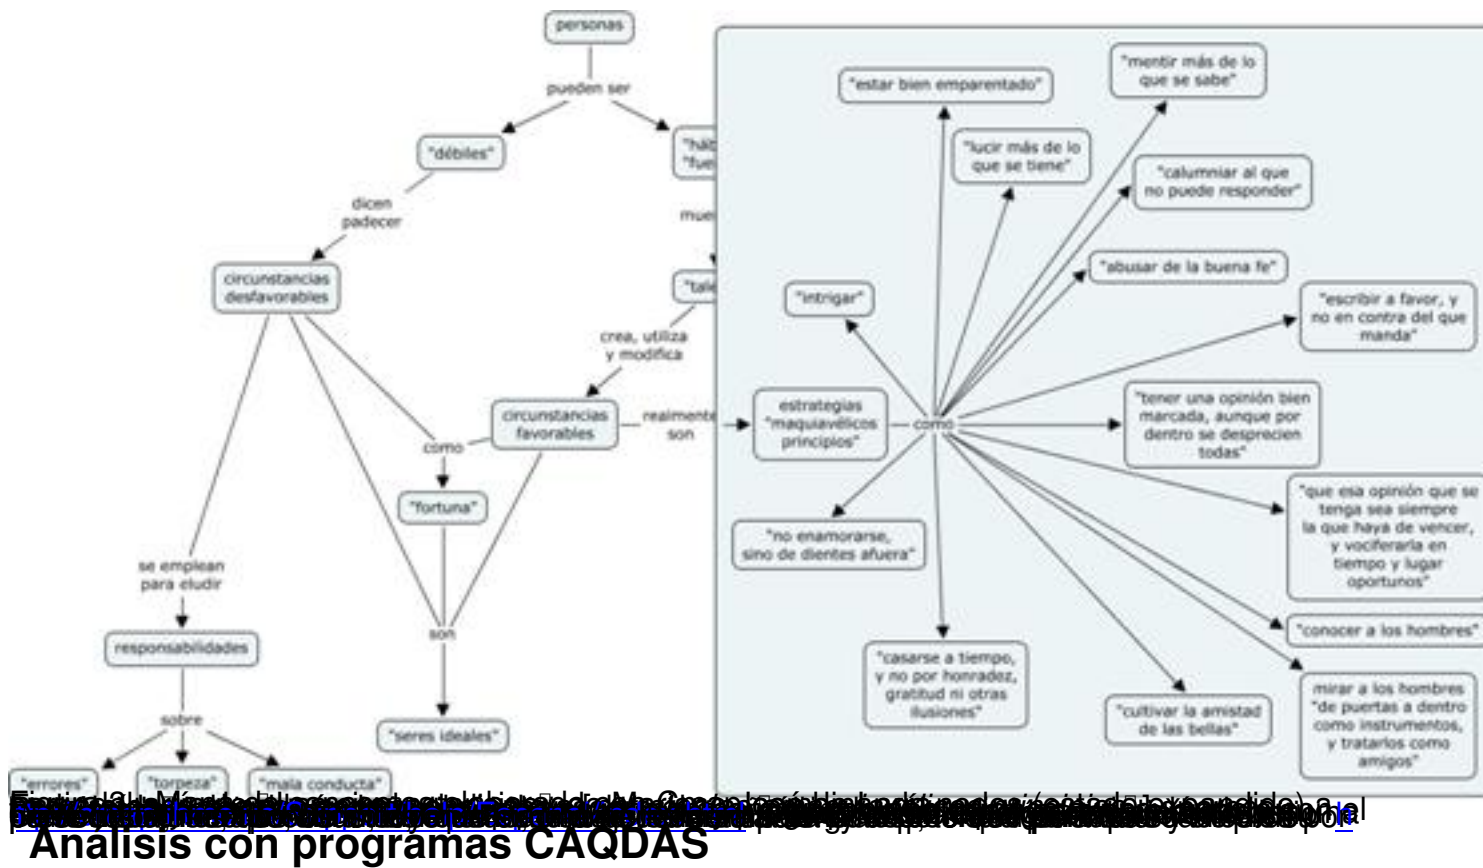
personas

pueden ser

"débiles"

"háb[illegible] "fue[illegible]

dicen padecer

mue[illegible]

circunstancias desfavorables

"tale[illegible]

crea, utiliza y modifica

circunstancias favorables

realmente son

como

"fortuna"

se emplean para eludir

son

responsabilidades

"seres ideales"

sobre

"errores"

"torpeza"

"mala conducta"

"estar bien emparentado"

"mentir más de lo que se sabe"

"lucir más de lo que se tiene"

"calumniar al que no puede responder"

"abusar de la buena fe"

"intrigar"

"escribir a favor, y no en contra del que manda"

estrategias "maquiavélicos principios"

como

"tener una opinión bien marcada, aunque por dentro se desprecien todas"

"que esa opinión que se tenga sea siempre la que haya de vencer, y vociferarla en tiempo y lugar oportunos"

"no enamorarse, sino de dientes afuera"

"conocer a los hombres"

"casarse a tiempo, y no por honradez, gratitud ni otras ilusiones"

"cultivar la amistad de las bellas"

mirar a los hombres "de puertas a dentro como instrumentos, y tratarlos como amigos"

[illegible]

Análisis con programas CAQDAS